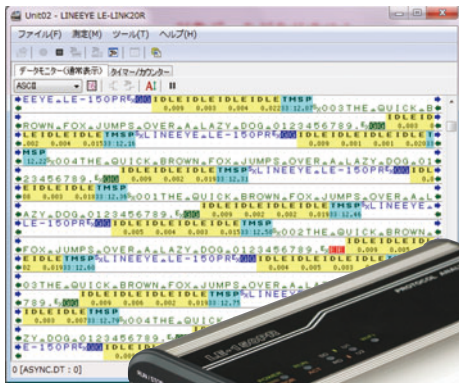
Unit02 - LINEEYE LE-LINK20R

ファイル(F) 測定(M) ツール(T) ヘルプ(H)

データモニター(通常表示) タイマー/カウンター

ASCII

EEYE.LE-150PR IDLEIDLEIDLEIDLETMSP 003THE.QUICK.B

ROWN.FOX.JUMPS.OVER.A.LAZY.DOG.0123456789. IDLEID

LEIDLEIDLE TMSP LINEEYE.LE-150PR IDLEIDLEIDLE

MSP 004THE.QUICK.BROWN.FOX.JUMPS.OVER.A.LAZY.DOG.01

23456789. IDLEIDLEIDLEIDLETMSP LINEEYE.LE-150PR IDL

EIDLEIDLETMSP 001THE.QUICK.BROWN.FOX.JUMPS.OVER.A.L

AZY.DOG.0123456789. IDLEIDLEIDLEIDLETMSP LINEEYE.

LE-150PR IDLEIDLEIDLEIDLETMSP 002THE.QUICK.BROWN.

FOX.JUMPS.OVER.A.LAZY.DOG.0123456789. IDLEIDLEIDLE

IDLETMSP LINEEYE.LE-150PR IDLEIDLEIDLEIDLE

03THE.QUICK.BROWN.FOX.JUMPS.OVER.A.LA

789. IDLEIDLEIDLEIDLETMSP LINEEY

IDLEIDLETMSP 004THE.QUICK

ZY.DOG.0123456789.

E-150PR

0 [ASYNC.DT : 0]

PROTOCOL ANAL

LE-150PR